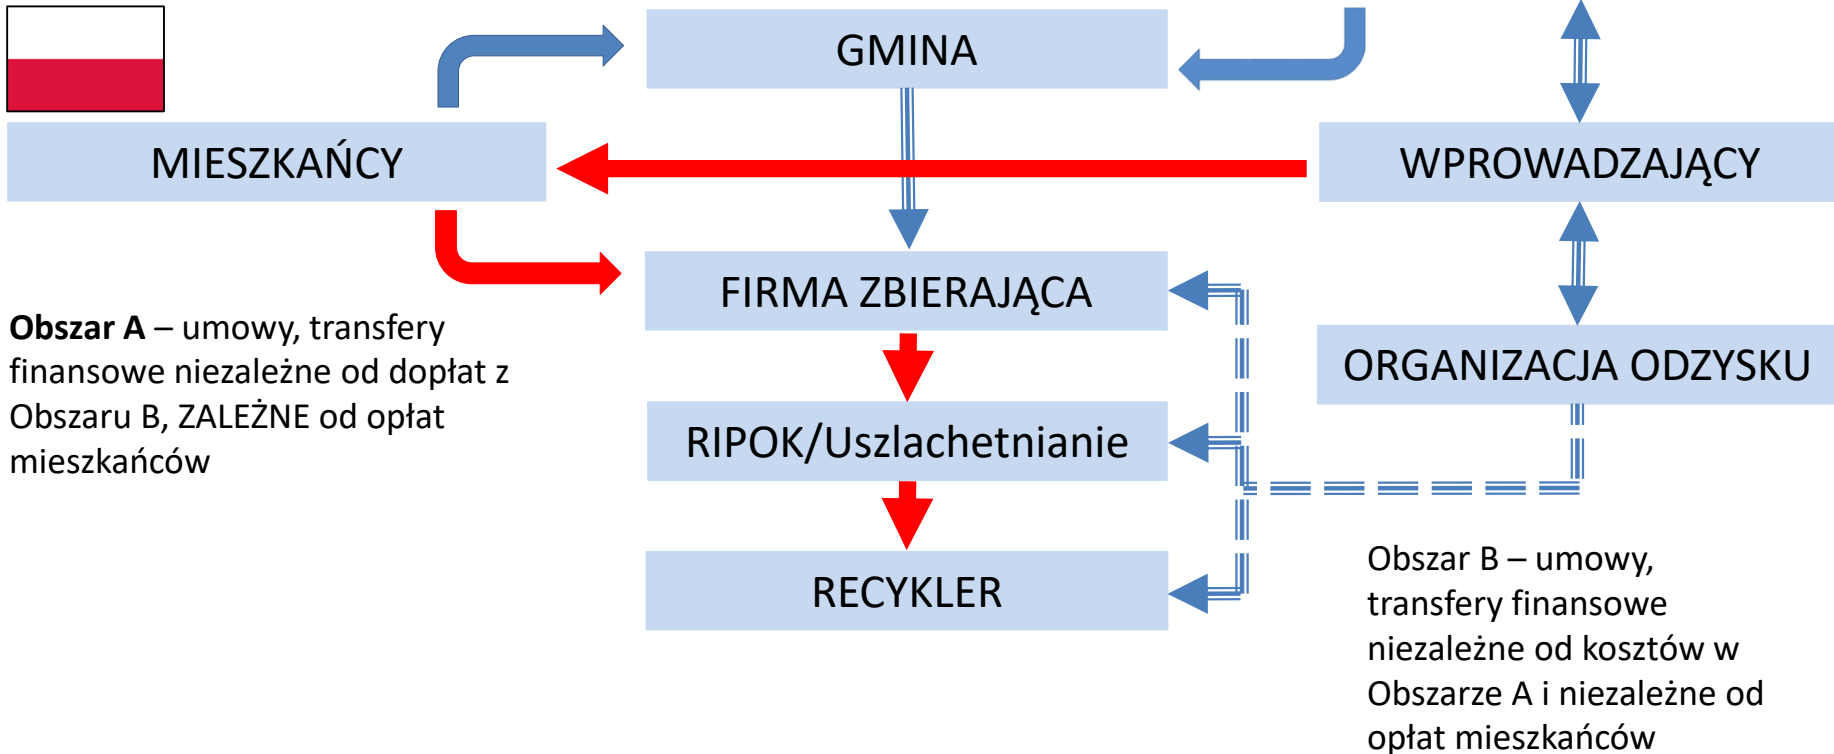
GMINA

MIESZKAŃCY

WPROWADZAJĄCY

FIRMA ZBIERAJĄCA

ORGANIZACJA ODZYSKU

RIPOK/Uszlachetnianie

RECYKLER

**Obszar A** – umowy, transfery finansowe niezależne od dopłat z Obszaru B, ZALEŻNE od opłat mieszkańców

Obszar B – umowy, transfery finansowe niezależne od kosztów w Obszarze A i niezależne od opłat mieszkańców